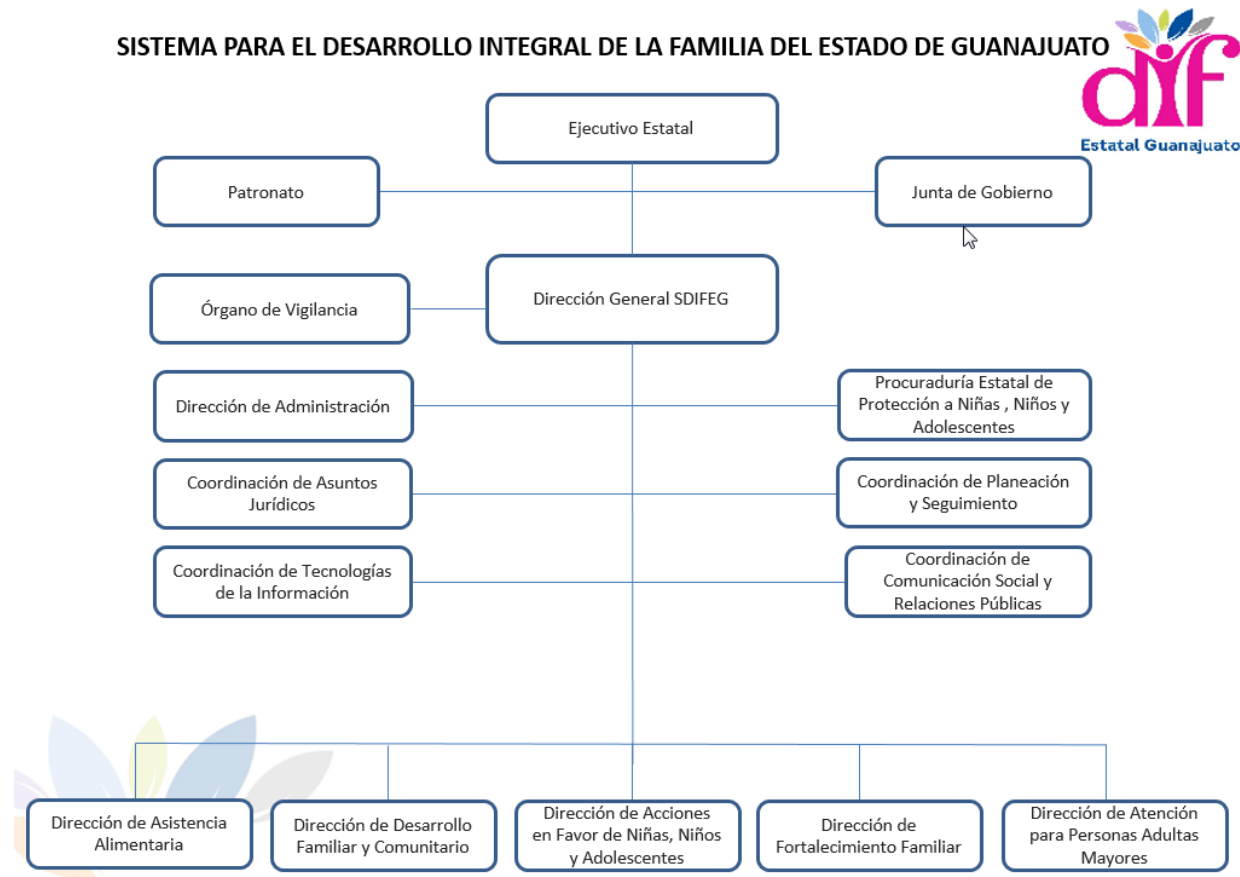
SISTEMA PARA EL DESARROLLO INTEGRAL DE LA FAMILIA DEL ESTADO DE GUANAJUATO

dif
Estatal Guanajuato

Ejecutivo Estatal

Patronato

Junta de Gobierno

Órgano de Vigilancia

Dirección General SDIFEG

Dirección de Administración

Procuraduría Estatal de Protección a Niñas , Niños y Adolescentes

Coordinación de Asuntos Jurídicos

Coordinación de Planeación y Seguimiento

Coordinación de Tecnologías de la Información

Coordinación de Comunicación Social y Relaciones Públicas

Dirección de Asistencia Alimentaria

Dirección de Desarrollo Familiar y Comunitario

Dirección de Acciones en Favor de Niñas, Niños y Adolescentes

Dirección de Fortalecimiento Familiar

Dirección de Atención para Personas Adultas Mayores